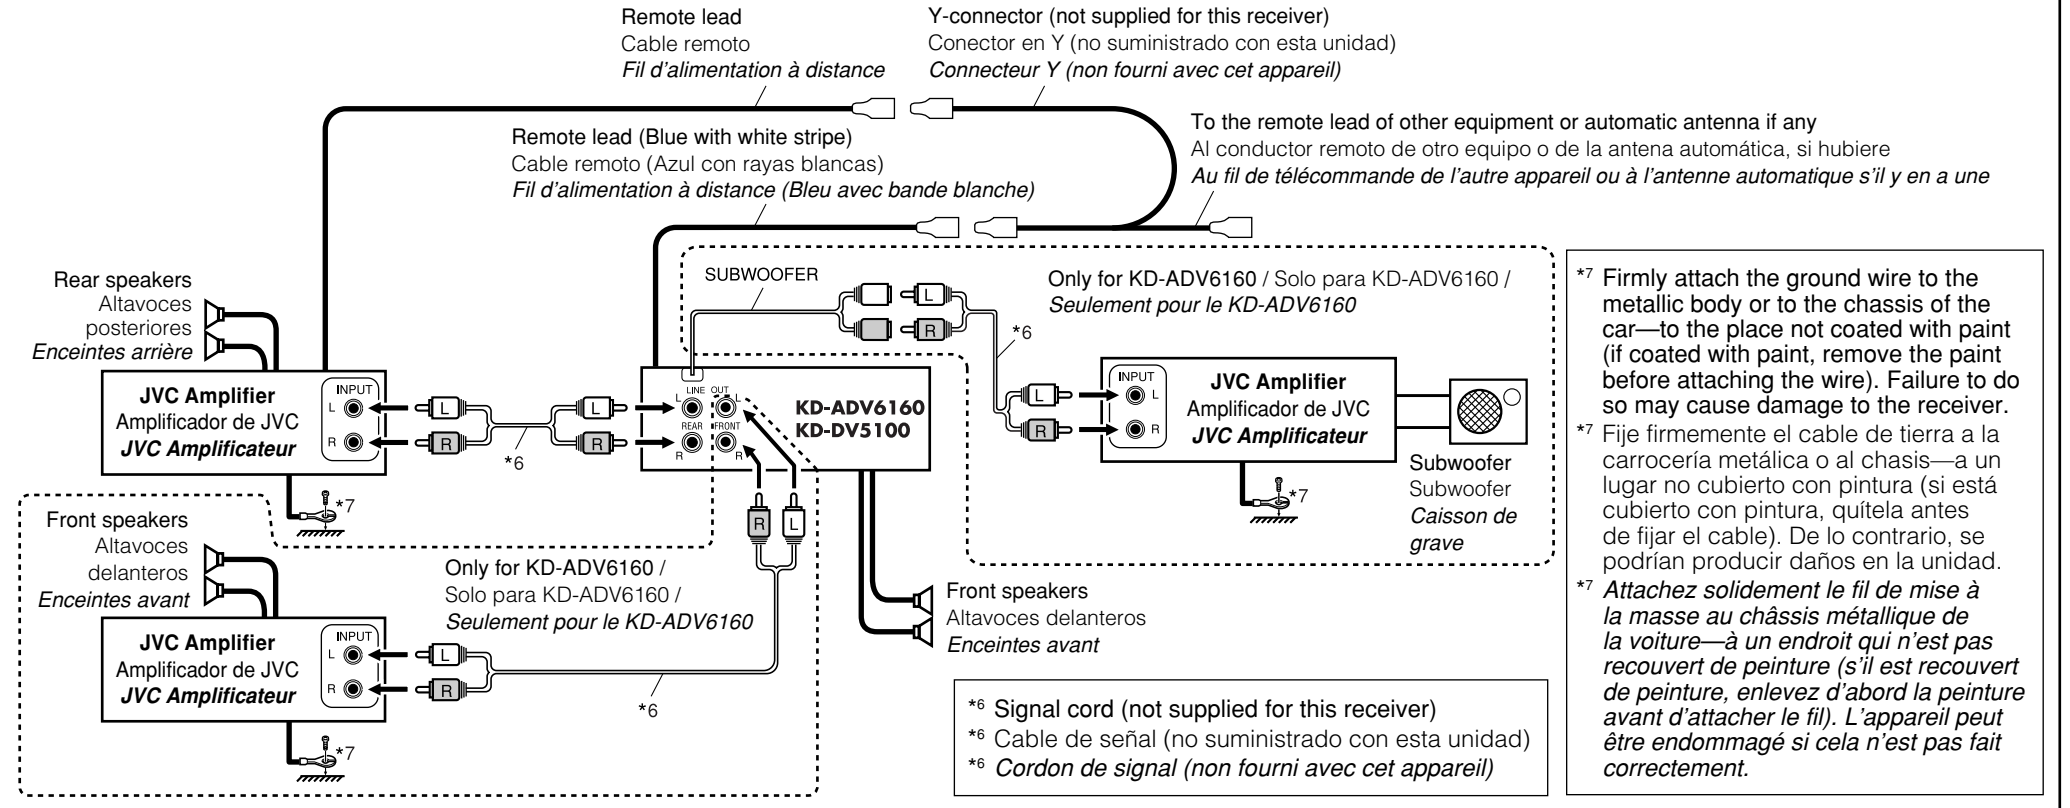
Remote lead
Cable remoto
Fil d'alimentation à distance

Y-connector (not supplied for this receiver)
Conector en Y (no suministrado con esta unidad)
Connecteur Y (non fourni avec cet appareil)

Remote lead (Blue with white stripe)
Cable remoto (Azul con rayas blancas)
Fil d'alimentation à distance (Bleu avec bande blanche)

To the remote lead of other equipment or automatic antenna if any
Al conductor remoto de otro equipo o de la antena automática, si hubiere
Au fil de télécommande de l'autre appareil ou à l'antenne automatique s'il y en a une

Rear speakers
Altavoces posteriores
Enceintes arrière

JVC Amplifier
Amplificador de JVC
JVC Amplificateur
INPUT
L
R

L
R
L
R
*6

SUBWOOFER
LINE OUT
L
REAR
FRONT
R
R
KD-ADV6160
KD-DV5100

Only for KD-ADV6160 / Solo para KD-ADV6160 / Seulement pour le KD-ADV6160
L
R
*6

JVC Amplifier
Amplificador de JVC
JVC Amplificateur
INPUT
L
R
L
R

Subwoofer
Subwoofer
Caisson de grave

*7

Front speakers
Altavoces delanteros
Enceintes avant

R
L

Only for KD-ADV6160 / Solo para KD-ADV6160 / Seulement pour le KD-ADV6160

JVC Amplifier
Amplificador de JVC
JVC Amplificateur
INPUT
L
R
L
R
*6
*7

Front speakers
Altavoces delanteros
Enceintes avant

*7

*6 Signal cord (not supplied for this receiver)
*6 Cable de señal (no suministrado con esta unidad)
*6 Cordon de signal (non fourni avec cet appareil)

*7 Firmly attach the ground wire to the metallic body or to the chassis of the car—to the place not coated with paint (if coated with paint, remove the paint before attaching the wire). Failure to do so may cause damage to the receiver.
*7 Fije firmemente el cable de tierra a la carrocería metálica o al chasis—a un lugar no cubierto con pintura (si está cubierto con pintura, quítela antes de fijar el cable). De lo contrario, se podrían producir daños en la unidad.
*7 Attachez solidement le fil de mise à la masse au châssis métallique de la voiture—à un endroit qui n'est pas recouvert de peinture (s'il est recouvert de peinture, enlevez d'abord la peinture avant d'attacher le fil). L'appareil peut être endommagé si cela n'est pas fait correctement.